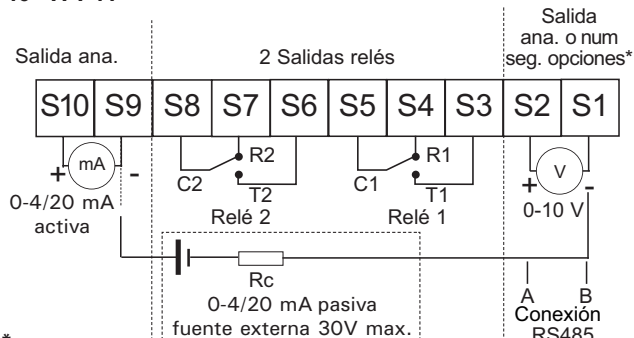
Salida ana.

2 Salidas relés

Salida ana. o num seg. opciones*

| S10 | S9 | S8 | S7 | S6 | S5 | S4 | S3 | S2 | S1 |
|---|---|---|---|---|---|---|---|---|---|

mA
+ -
0-4/20 mA activa

R2
C2
T2
Relé 2

R1
C1
T1
Relé 1

V
+ -
0-10 V

Rc
0-4/20 mA pasiva fuente externa 30V max.

A B
Conexión RS485

*